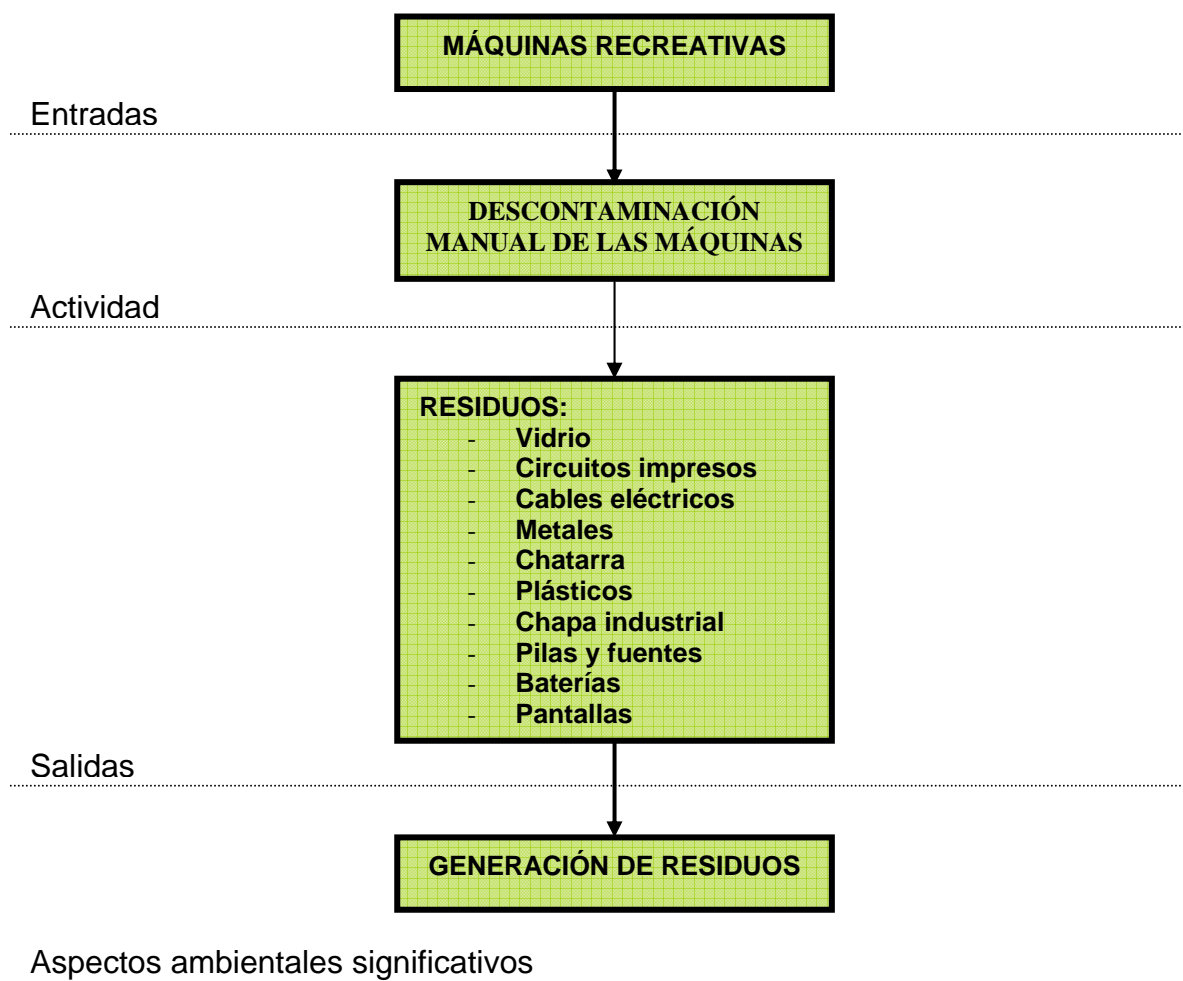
MÁQUINAS RECREATIVAS

Entradas

DESCONTAMINACIÓN MANUAL DE LAS MÁQUINAS

Actividad

RESIDUOS:
- Vidrio
- Circuitos impresos
- Cables eléctricos
- Metales
- Chatarra
- Plásticos
- Chapa industrial
- Pilas y fuentes
- Baterías
- Pantallas

Salidas

GENERACIÓN DE RESIDUOS

Aspectos ambientales significativos